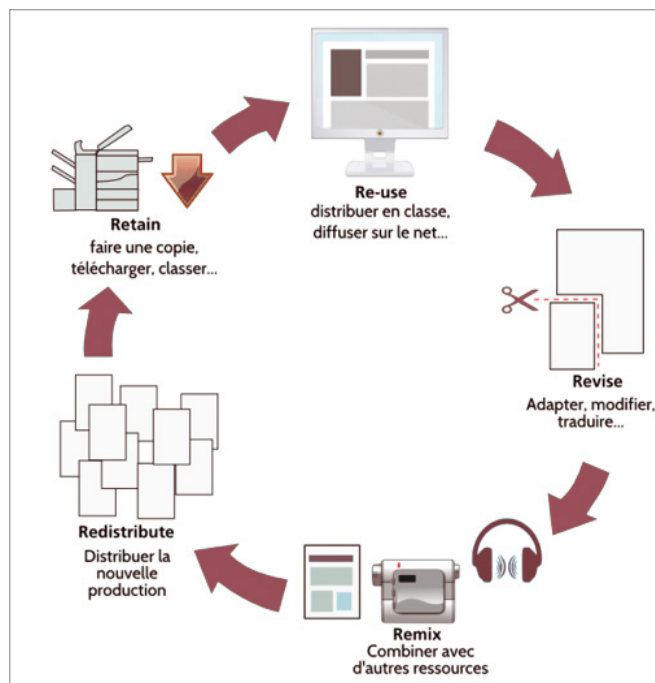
Re-use
distribuer en classe, diffuser sur le net...

Revise
Adapter, modifier, traduire...

Remix
Combiner avec d'autres ressources

Redistribute
Distribuer la nouvelle production

Retain
faire une copie, télécharger, classer...